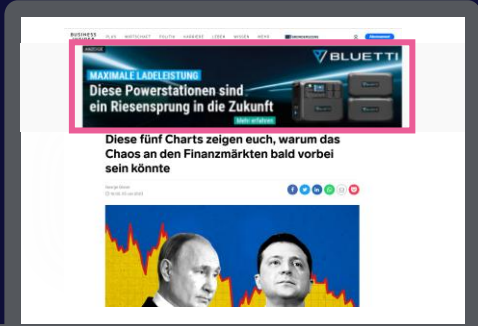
BUSINESS INSIDER
PLUS WIRTSCHAFT POLITIK KARRIERE LEBEN WISSEN MEHR

ANZEIGE
BLUETTI
MAXIMALE LADELEISTUNG
Diese Powerstationen sind ein Riesensprung in die Zukunft
Mehr erfahren

Diese fünf Charts zeigen euch, warum das Chaos an den Finanzmärkten bald vorbei sein könnte

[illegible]